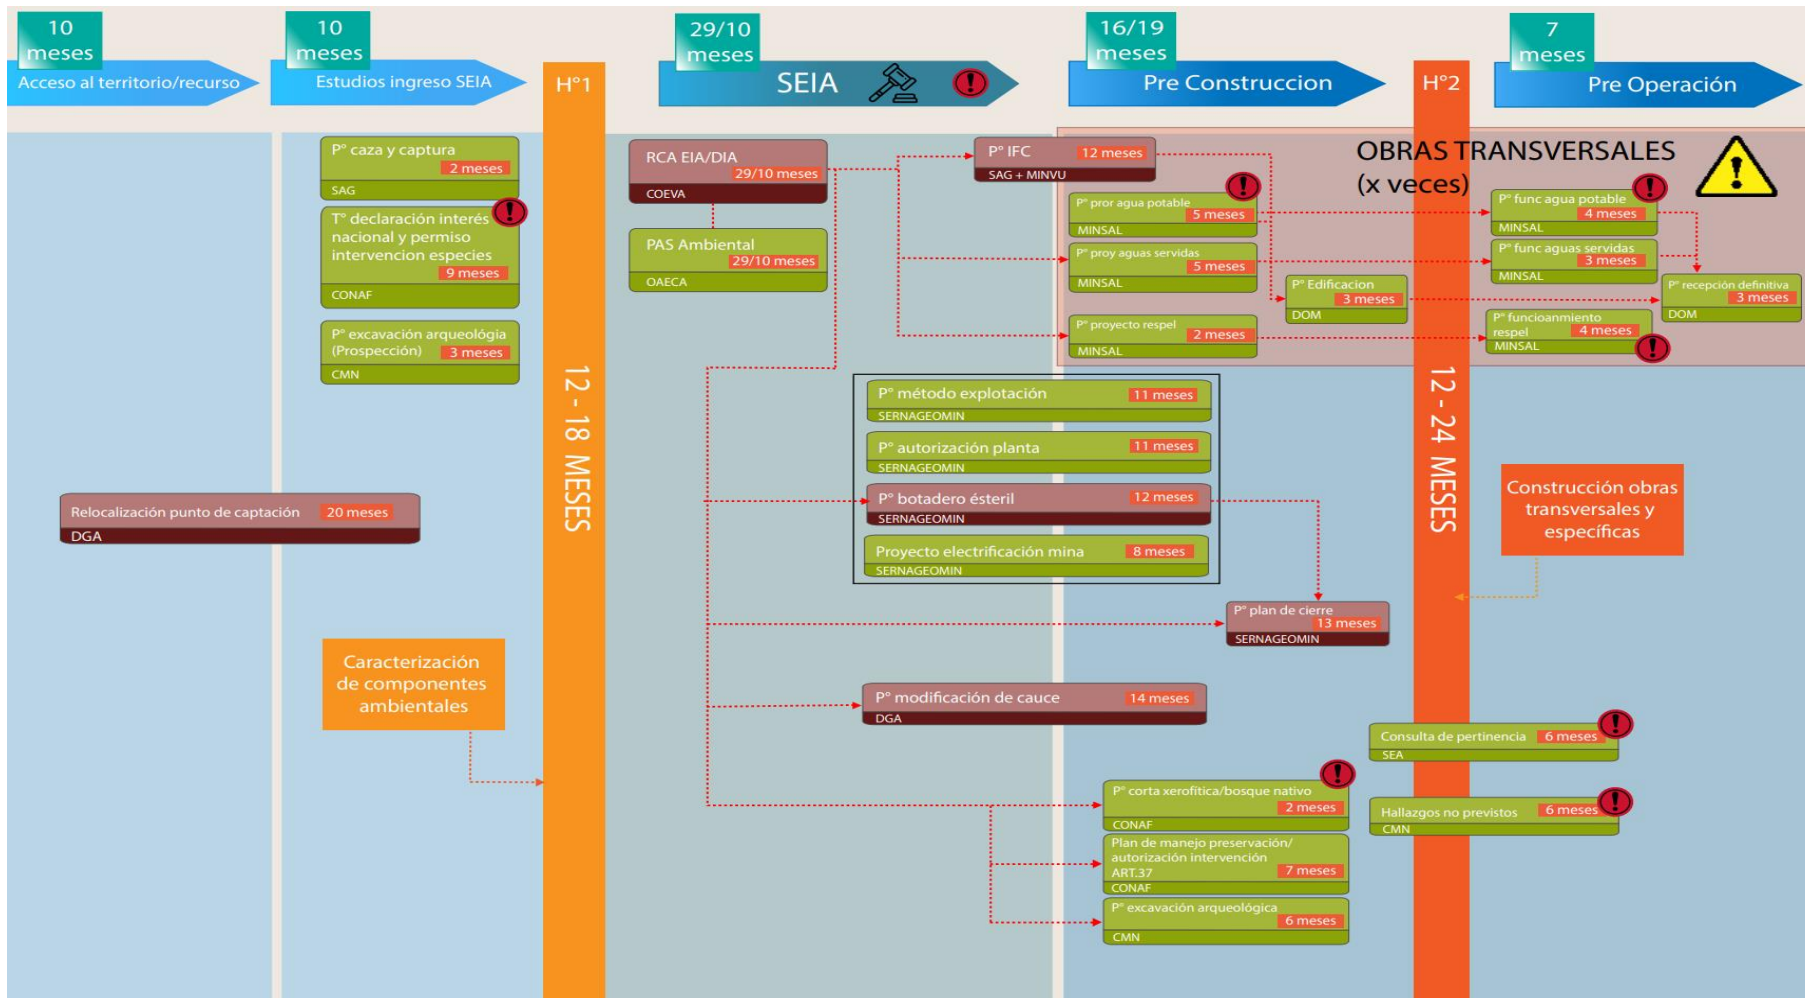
10 meses
Acceso al territorio/recurso

10 meses
Estudios ingreso SEIA

H°1

29/10 meses
SEIA

16/19 meses
Pre Construccion

H°2

7 meses
Pre Operación

P° caza y captura
2 meses
SAG

T° declaración interés nacional y permiso intervencion especies
9 meses
CONAF

P° excavación arqueológia (Prospección)
3 meses
CMN

Relocalización punto de captación
20 meses
DGA

Caracterización de componentes ambientales

12 - 18 MESES

RCA EIA/DIA
29/10 meses
COEVA

PAS Ambiental
29/10 meses
OAECA

P° IFC
12 meses
SAG + MINVU

OBRAS TRANSVERSALES (x veces)

P° pror agua potable
5 meses
MINSAL

P° proy aguas servidas
5 meses
MINSAL

P° Edificacion
3 meses
DOM

P° proyecto respel
2 meses
MINSAL

P° func agua potable
4 meses
MINSAL

P° func aguas servidas
3 meses
MINSAL

P° recepción definitiva
3 meses
DOM

P° funcioanmiento respel
4 meses
MINSAL

P° método explotación
11 meses
SERNAGEOMIN

P° autorización planta
11 meses
SERNAGEOMIN

P° botadero ésteril
12 meses
SERNAGEOMIN

Proyecto electrificación mina
8 meses
SERNAGEOMIN

P° plan de cierre
13 meses
SERNAGEOMIN

P° modificación de cauce
14 meses
DGA

P° corta xerofitica/bosque nativo
2 meses
CONAF

Plan de manejo preservación/ autorización intervención ART.37
7 meses
CONAF

P° excavación arqueológica
6 meses
CMN

12 - 24 MESES

Construcción obras transversales y específicas

Consulta de pertinencia
6 meses
SEA

Hallazgos no previstos
6 meses
CMN